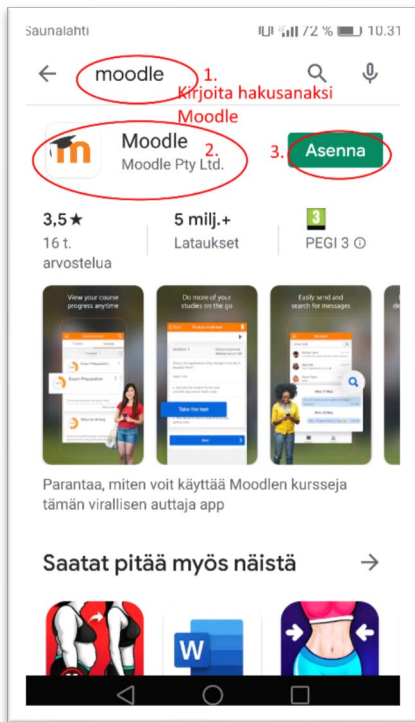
Saunalahti 72 % 10.31

moodle 1. Kirjoita hakusanaksi Moodle

Moodle
Moodle Pty Ltd. 2.

3. Asenna

3,5 ★
16 t. arvostelua

5 milj.+
Lataukset

3
PEGI 3 ⓘ

View your course progress anytime

Do more of your studies on the go

Easily send and search for messages

Parantaa, miten voit käyttää Moodlen kursseja tämän virallisen auttaja app

Saatat pitää myös näistä →